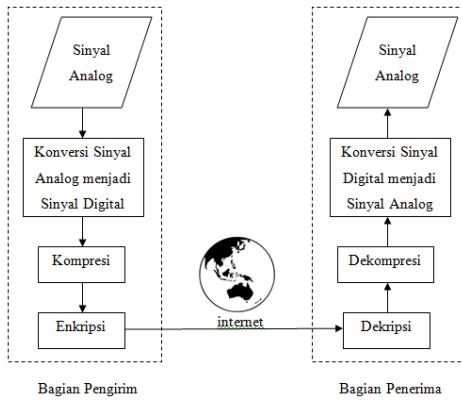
Sinyal Analog

Konversi Sinyal Analog menjadi Sinyal Digital

Kompresi

Enkripsi

Bagian Pengirim

internet

Sinyal Analog

Konversi Sinyal Digital menjadi Sinyal Analog

Dekompresi

Dekripsi

Bagian Penerima